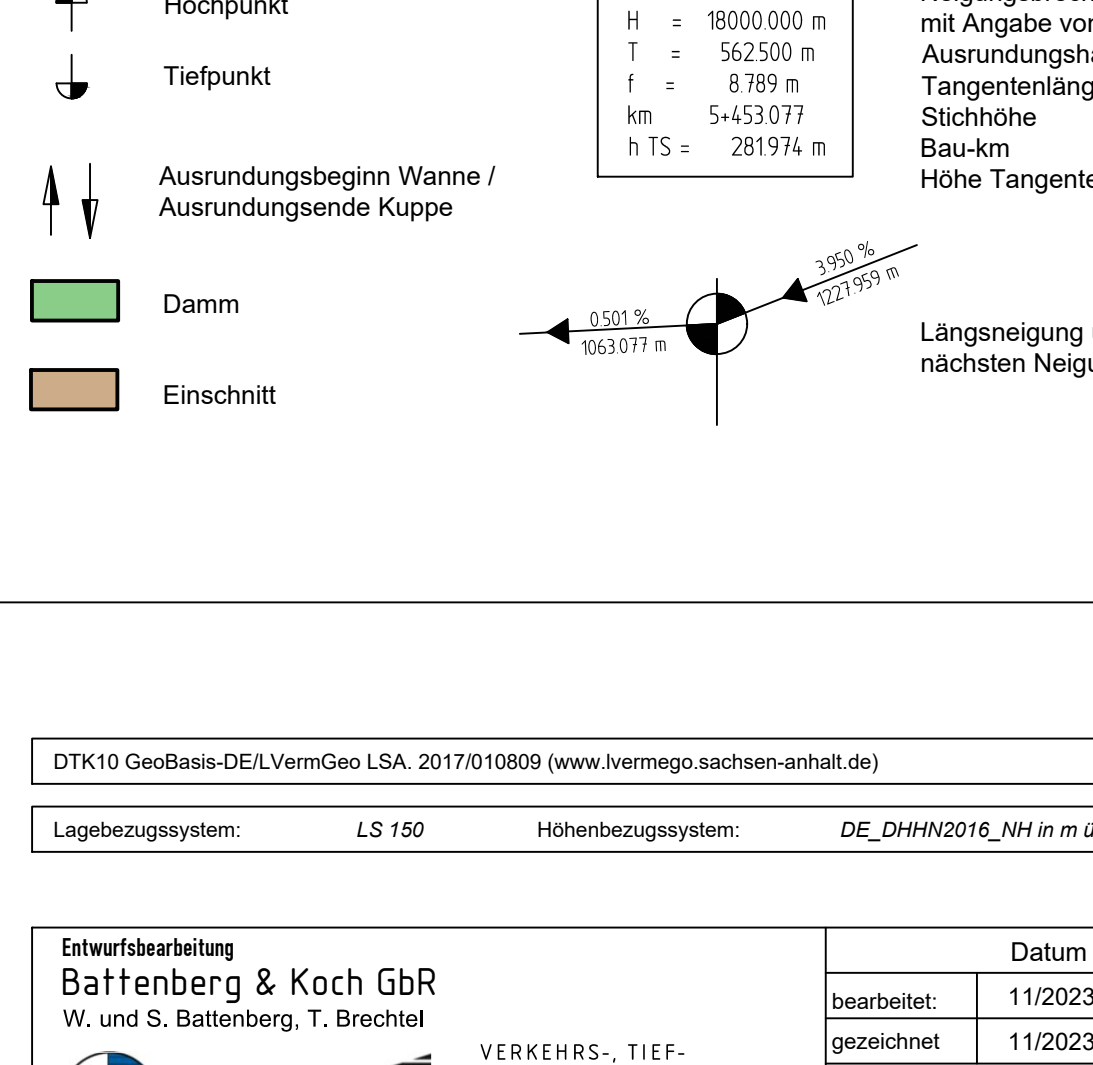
Hochpunkt

Tiefpunkt

Ausrundungsbeginn Wanne /
Ausrundungsende Kuppe

Damm

Einschnitt

| | | |
|---|---|---|
| H | = | 18000.000 m |
| T | = | 562.500 m |
| f | = | 8.789 m |
| km | | 5+453.077 |
| h TS = | | 281.974 m |

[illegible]
mit Angabe vor
Ausrundungsha
Tangentenläng
Stichhöhe
Bau-km
Höhe Tangente

3.950 %
1227.959 m

0.501 %
1063.077 m

Längsneigung
nächsten Neigu

DTK10 GeoBasis-DE/LVermGeo LSA. 2017/010809 (www.lvermego.sachsen-anhalt.de)

Lagebezugssystem: LS 150 Höhenbezugssystem: DE_DHHN2016_NH in m ü

Entwurfsbearbeitung
Battenberg & Koch GbR
W. und S. Battenberg, T. Brechtel

VERKEHRS-, TIEF-

| | Datum |
|---|---|
| bearbeitet: | 11/2023 |
| gezeichnet | 11/2023 |